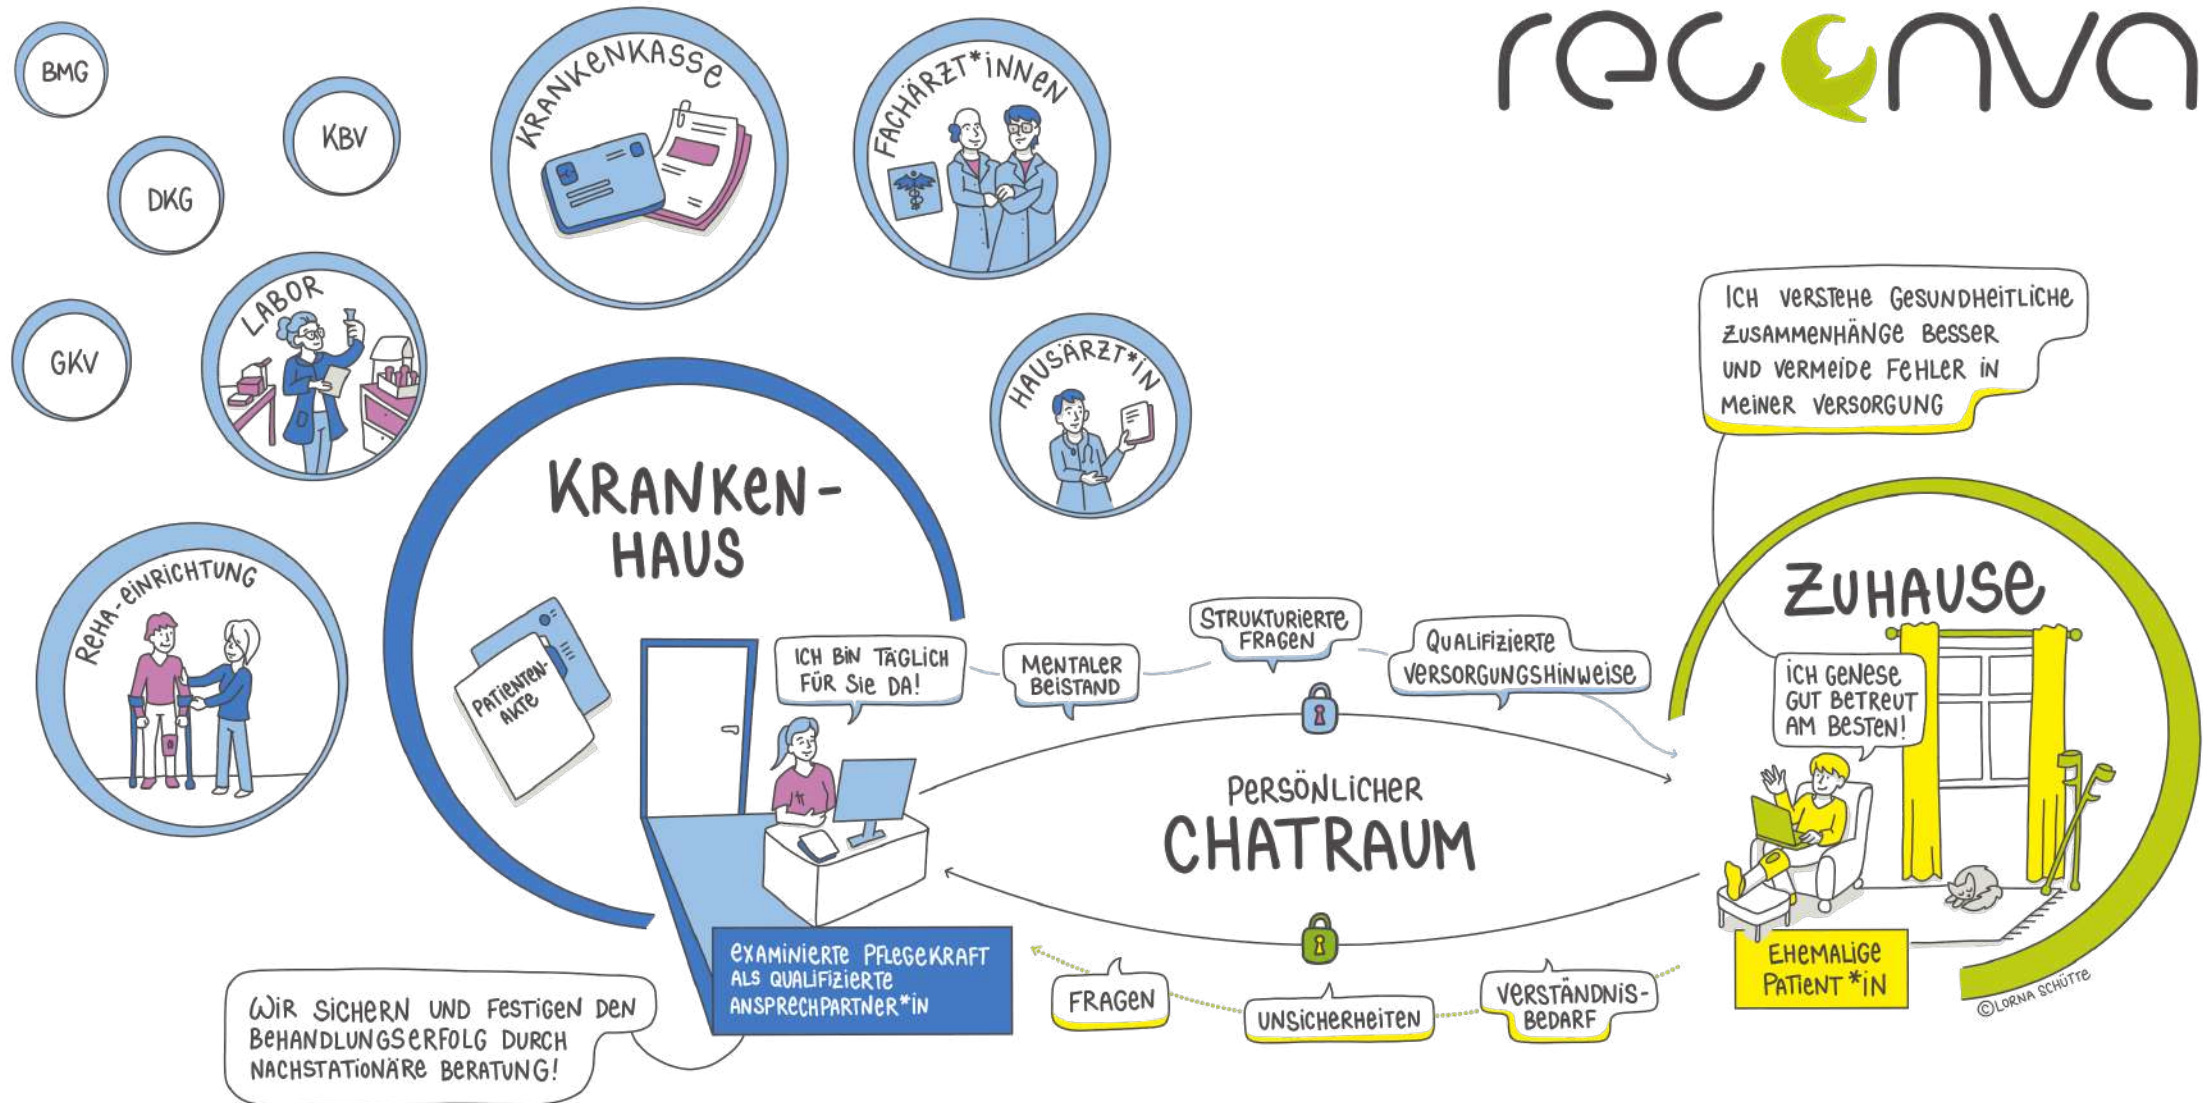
reconva

BMG

KBV

DKG

GKV

KRANKENKASSE

FACHÄRZT*INNEN

LABOR

HAUSÄRZT*IN

REHA-EINRICHTUNG

KRANKEN-HAUS

PATIENTEN-AKTE

ICH BIN TÄGLICH FÜR SIE DA!

MENTALER BEISTAND

STRUKTURIERTE FRAGEN

QUALIFIZIERTE VERSORGUNGSHINWEISE

ICH VERSTEHE GESUNDHEITLICHE ZUSAMMENHÄNGE BESSER UND VERMEIDE FEHLER IN MEINER VERSORGUNG

ZUHAUSE

ICH GENESE GUT BETREUT AM BESTEN!

PERSÖNLICHER CHATRAUM

EXAMINIERTE PFLEGEKRAFT ALS QUALIFIZIERTE ANSPRECHPARTNER*IN

EHEMALIGE PATIENT*IN

©LORNA SCHÜTTE

WIR SICHERN UND FESTIGEN DEN BEHANDLUNGSERFOLG DURCH NACHSTATIONÄRE BERATUNG!

FRAGEN

UNSICHERHEITEN

VERSTÄNDNIS-BEDARF